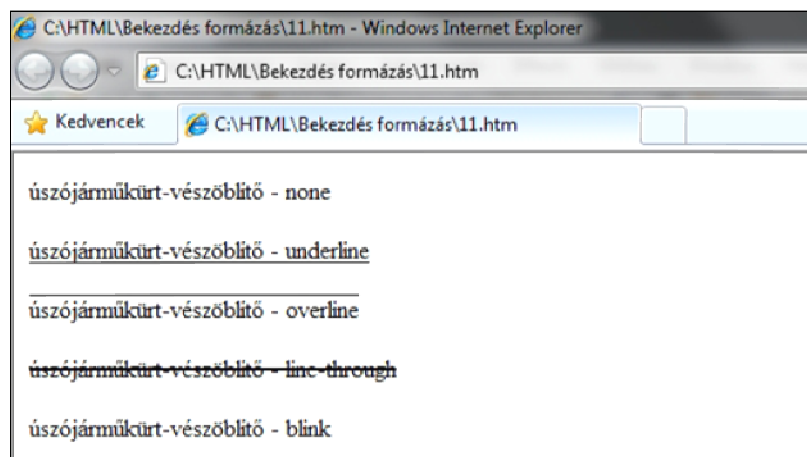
C:\HTML\Bekezdés formázás\11.htm - Windows Internet Explorer

C:\HTML\Bekezdés formázás\11.htm

Kedvencek

C:\HTML\Bekezdés formázás\11.htm

úszójárműkürt-vészöblítő - none

úszójárműkürt-vészöblítő - underline

úszójárműkürt-vészöblítő - overline

úszójárműkürt-vészöblítő - line-through

úszójárműkürt-vészöblítő - blink